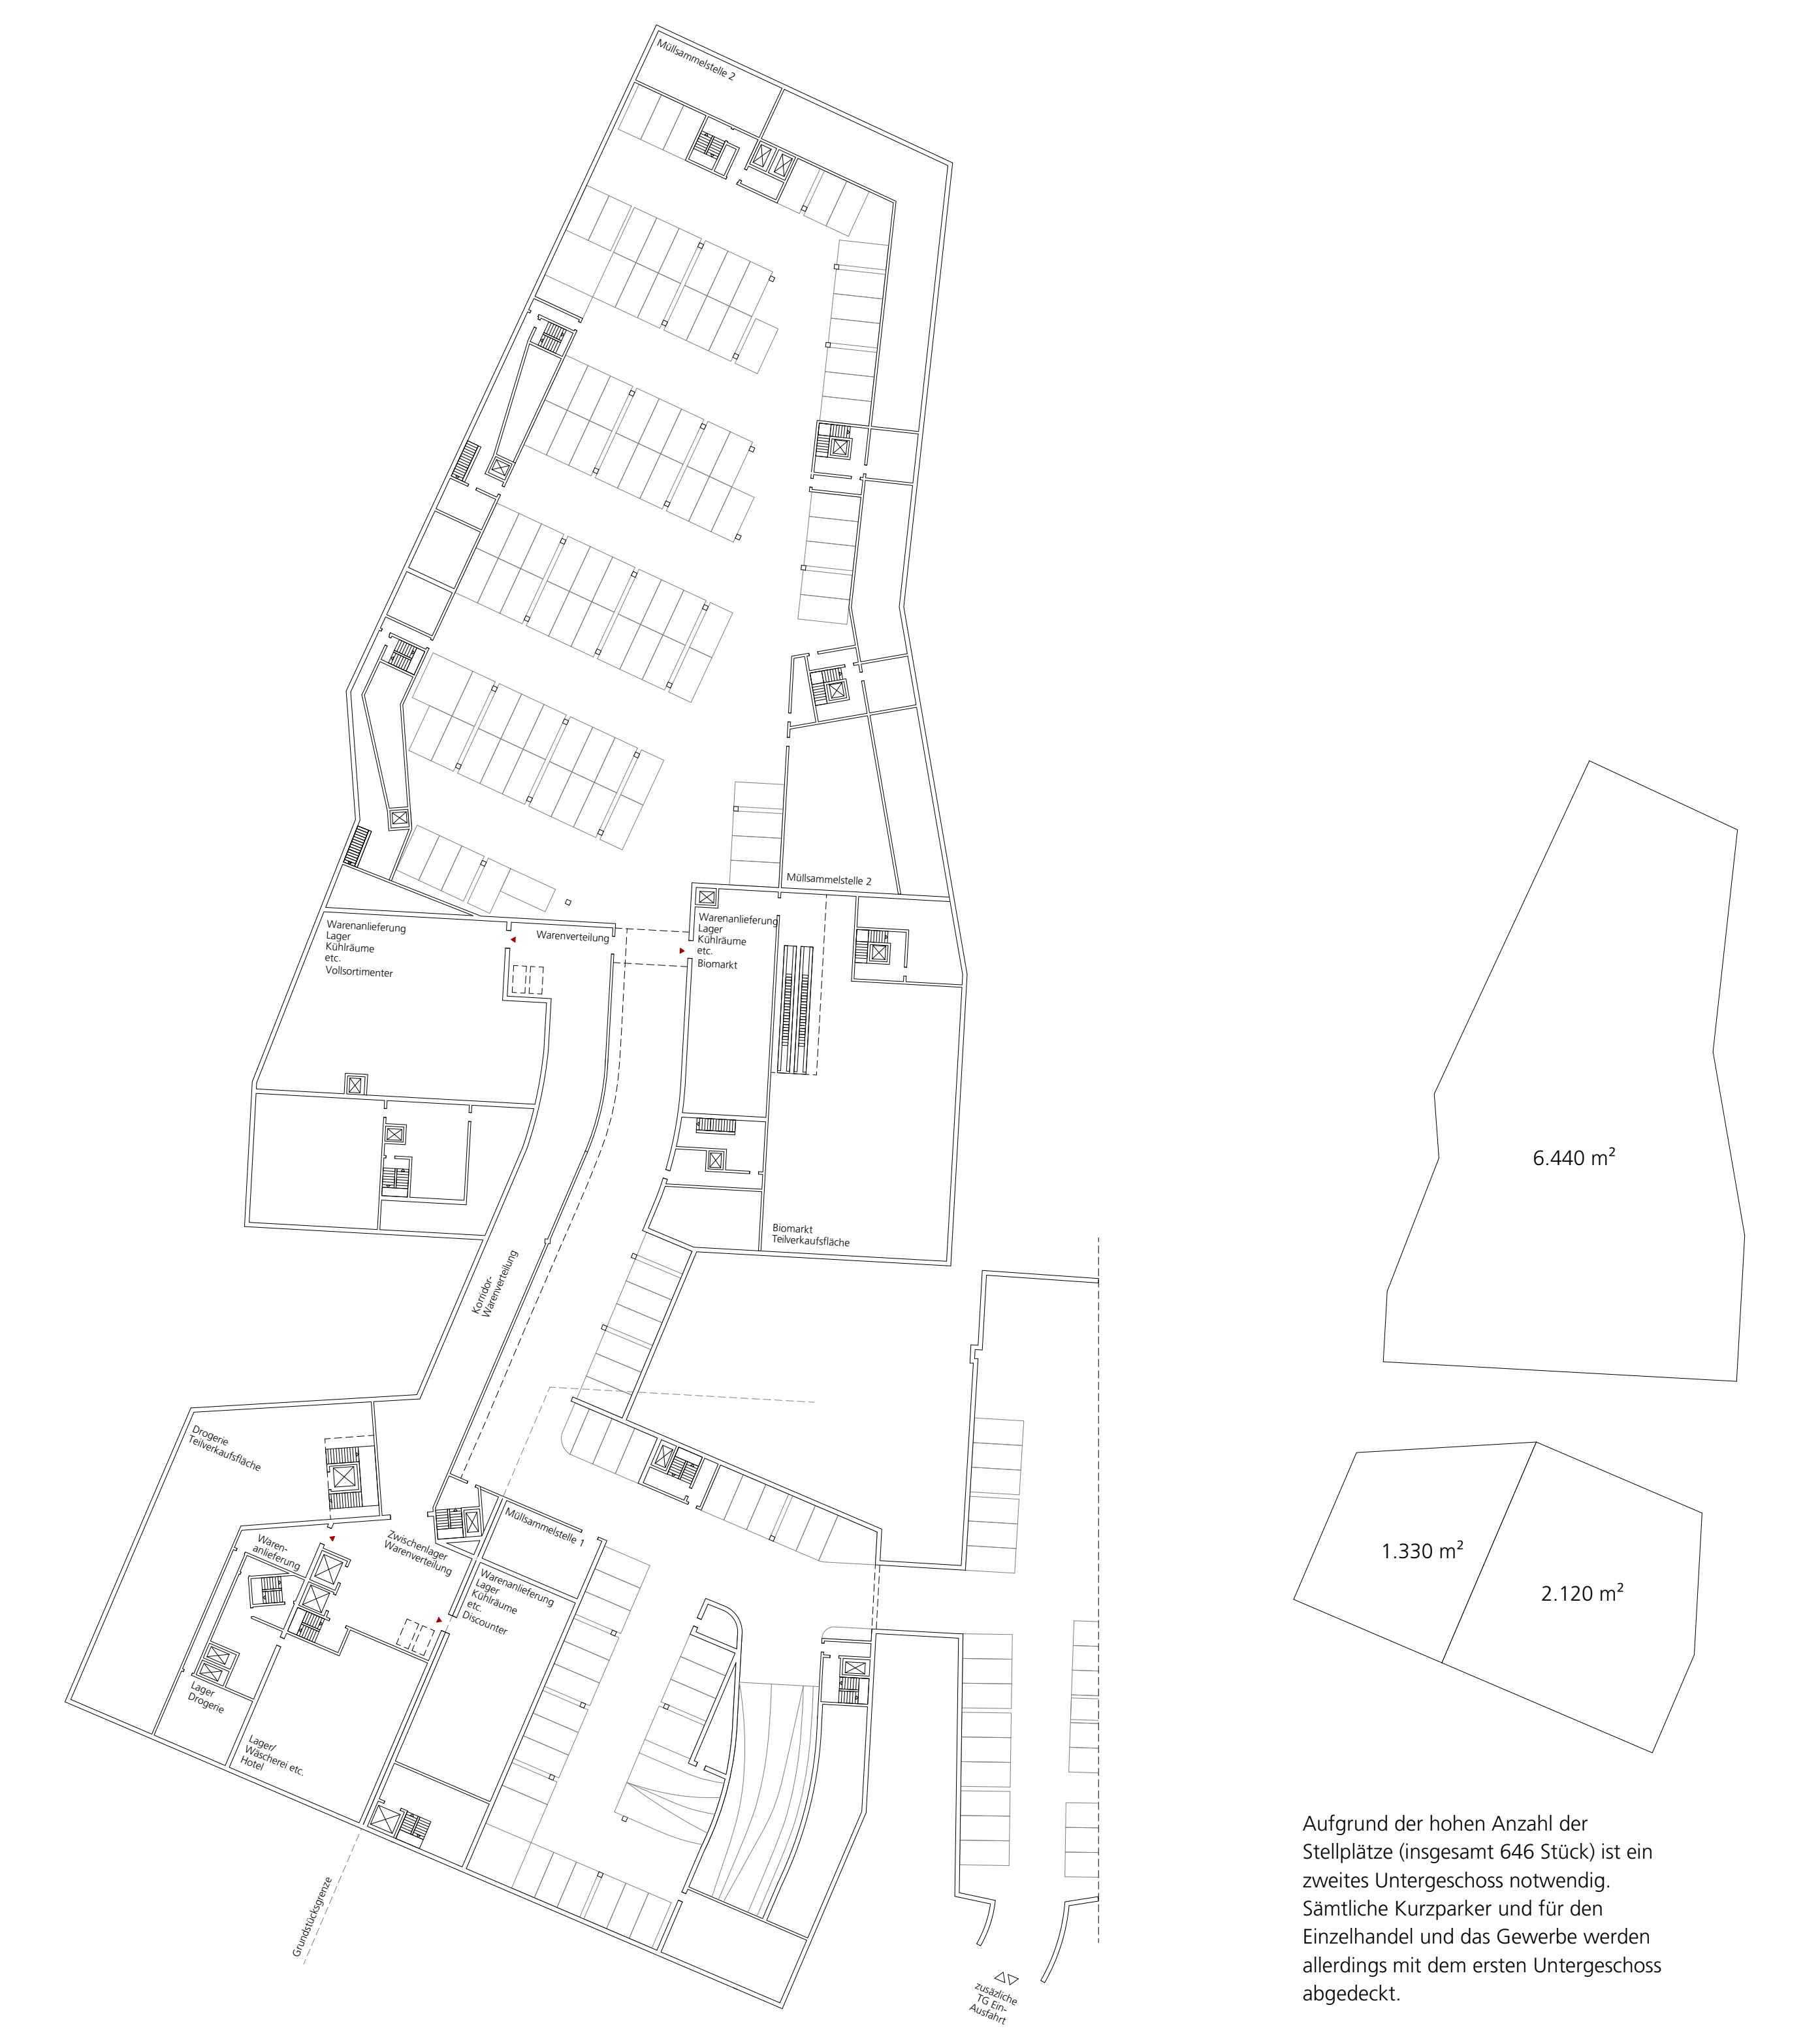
Müllsammelstelle 2

Müllsammelstelle 2

Warenanlieferung
Lager
Kühlräume
etc.
Vollsortimenter

Warenverteilung

Warenanlieferung
Lager
Kühlräume
etc.
Biomarkt

Biomarkt
Teilverkaufsfläche

Korridor-Warenverteilung

Drogerie
Teilverkaufsfläche

Waren-anlieferung

Zwischenlager
Warenverteilung

Müllsammelstelle 1

Warenanlieferung
Lager
Kühlräume
etc.
Discounter

Lager
Drogerie

Lager/
Wäscherei etc.
Hotel

Grundstücksgrenze

zusäzliche
TG Ein-
Ausfahrt

6.440 m²

1.330 m²

2.120 m²

Aufgrund der hohen Anzahl der Stellplätze (insgesamt 646 Stück) ist ein zweites Untergeschoss notwendig. Sämtliche Kurzparker und für den Einzelhandel und das Gewerbe werden allerdings mit dem ersten Untergeschoss abgedeckt.